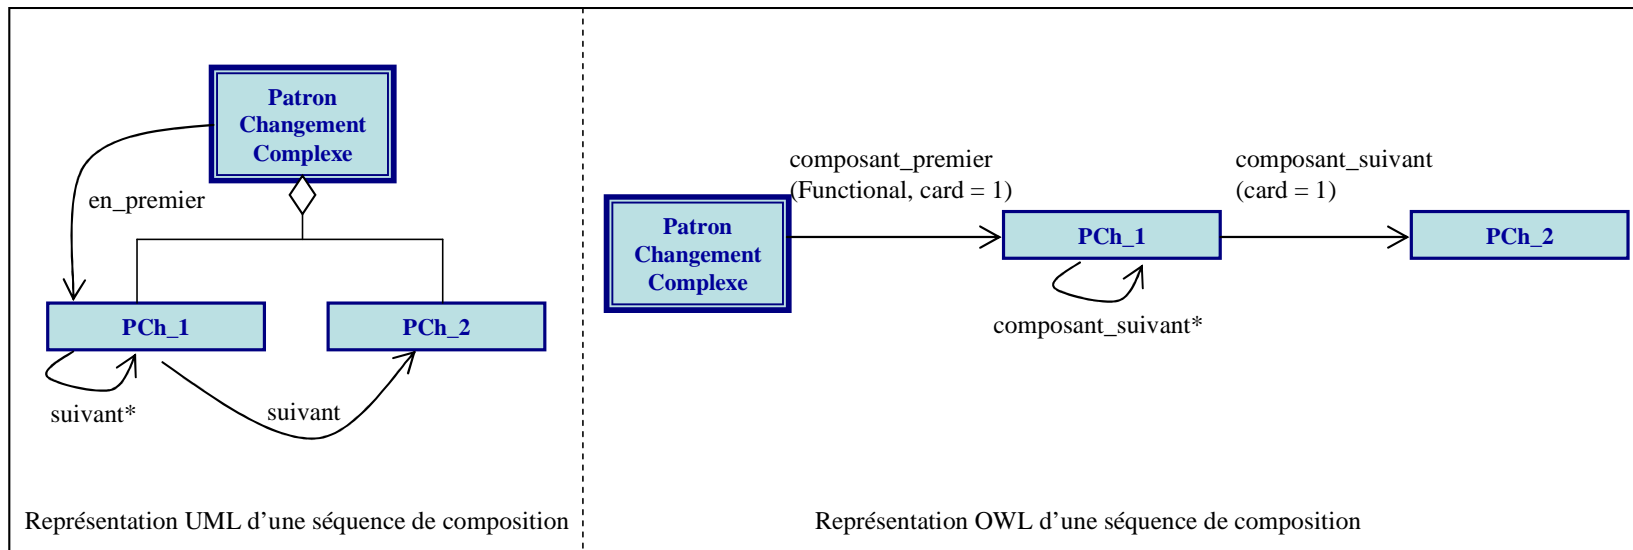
Patron Changement Complexe

en_premier

PCh_1

PCh_2

suivant*

suivant

Représentation UML d'une séquence de composition

composant_premier
(Functional, card = 1)

composant_suivant
(card = 1)

Patron Changement Complexe

PCh_1

PCh_2

composant_suivant*

Représentation OWL d'une séquence de composition